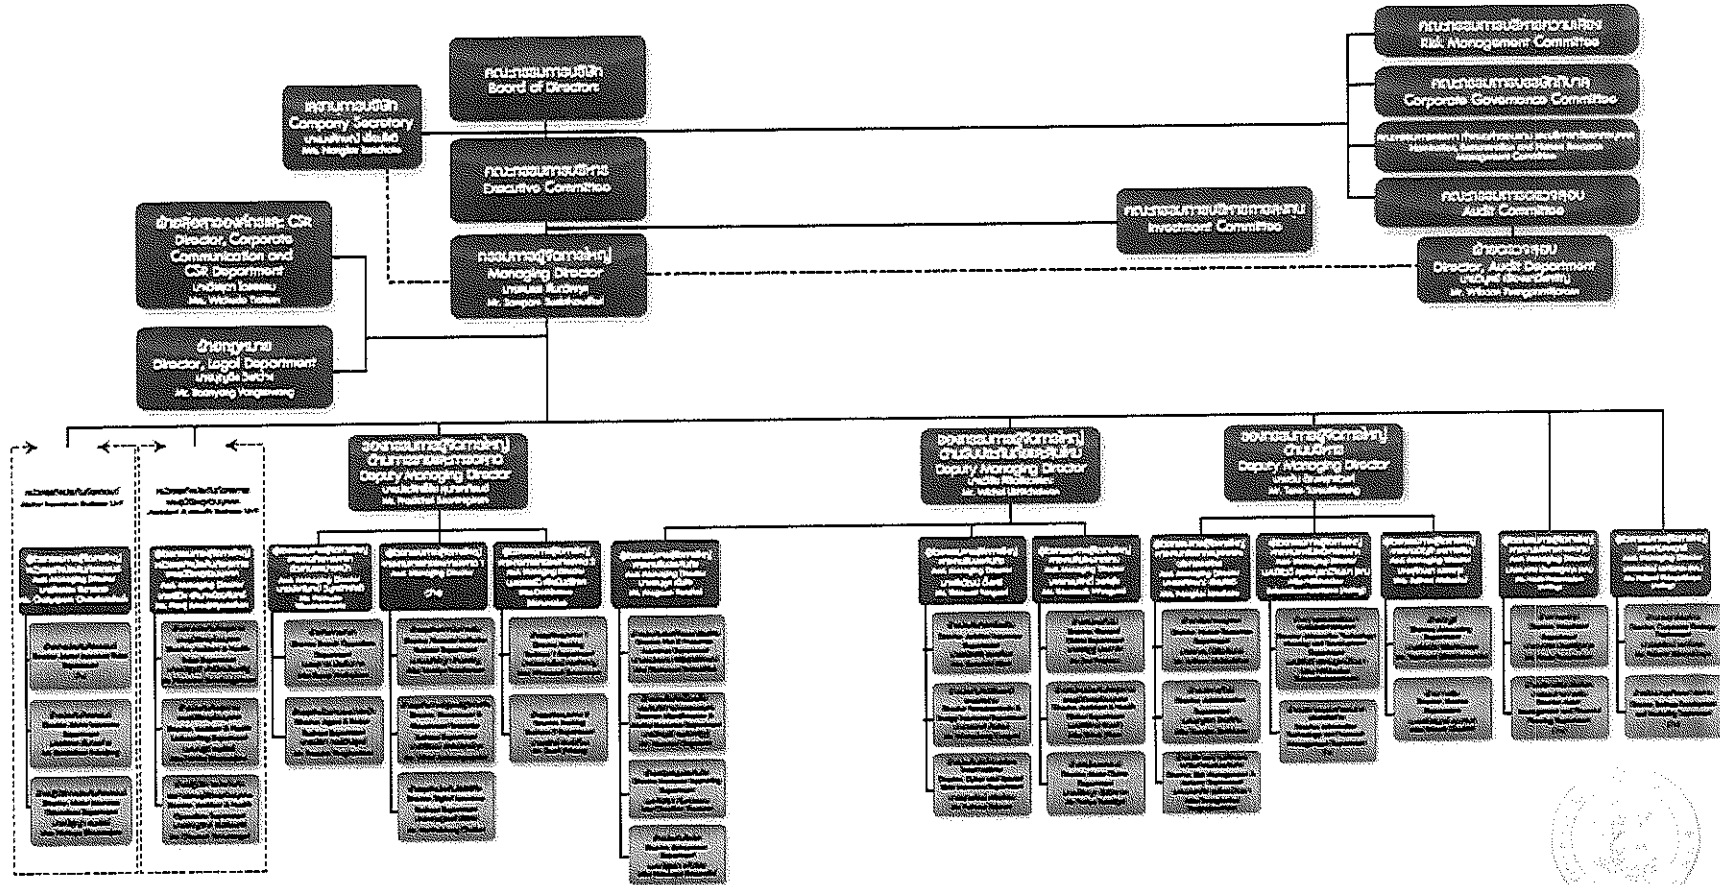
คณะกรรมการบริษัท
Board of Directors

เลขานุการบริษัท
Company Secretary
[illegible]
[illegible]

คณะกรรมการบริหาร
Executive Committee

คณะกรรมการบริหารความเสี่ยง
Risk Management Committee

คณะกรรมการบรรษัทภิบาล
Corporate Governance Committee

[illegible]

คณะกรรมการตรวจสอบ
Audit Committee

คณะกรรมการบริหารการลงทุน
Investment Committee

ฝ่ายสื่อสารองค์กรและ CSR
Director, Corporate Communication and CSR Department
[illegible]
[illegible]

กรรมการผู้จัดการใหญ่
Managing Director
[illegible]
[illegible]

ฝ่ายตรวจสอบ
Director, Audit Department
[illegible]
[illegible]

ฝ่ายกฎหมาย
Director, Legal Department
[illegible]
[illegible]

รองกรรมการผู้จัดการใหญ่
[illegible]
Deputy Managing Director
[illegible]

รองกรรมการผู้จัดการใหญ่
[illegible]
Deputy Managing Director
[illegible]

รองกรรมการผู้จัดการใหญ่
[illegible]
Deputy Managing Director
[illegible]

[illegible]